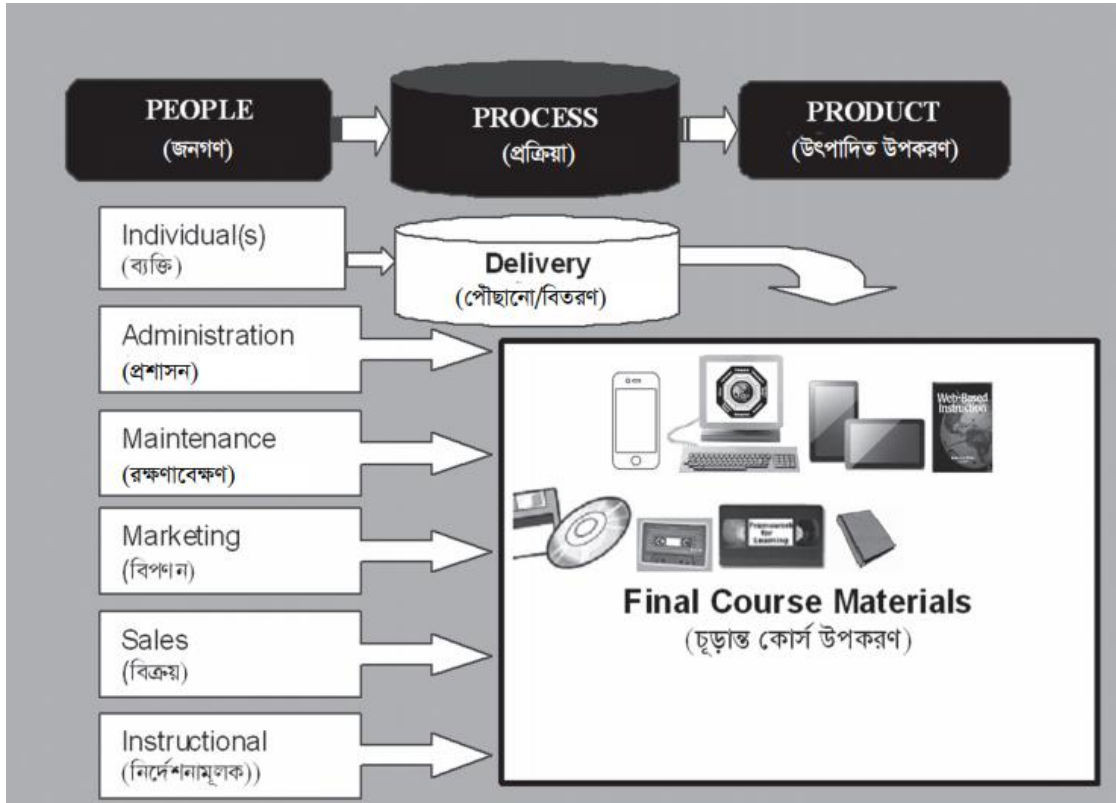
PEOPLE
(জনগণ)

PROCESS
(প্রক্রিয়া)

PRODUCT
(উৎপাদিত উপকরণ)

Individual(s)
(ব্যক্তি)

Delivery
(পৌছানো/বিতরণ)

Administration
(প্রশাসন)

Maintenance
(রক্ষণাবেক্ষণ)

Marketing
(বিপণন)

Sales
(বিক্রয়)

Instructional
(নির্দেশনামূলক))

Web-Based Instruction

Framework for Learning

Final Course Materials
(চূড়ান্ত কোর্স উপকরণ)